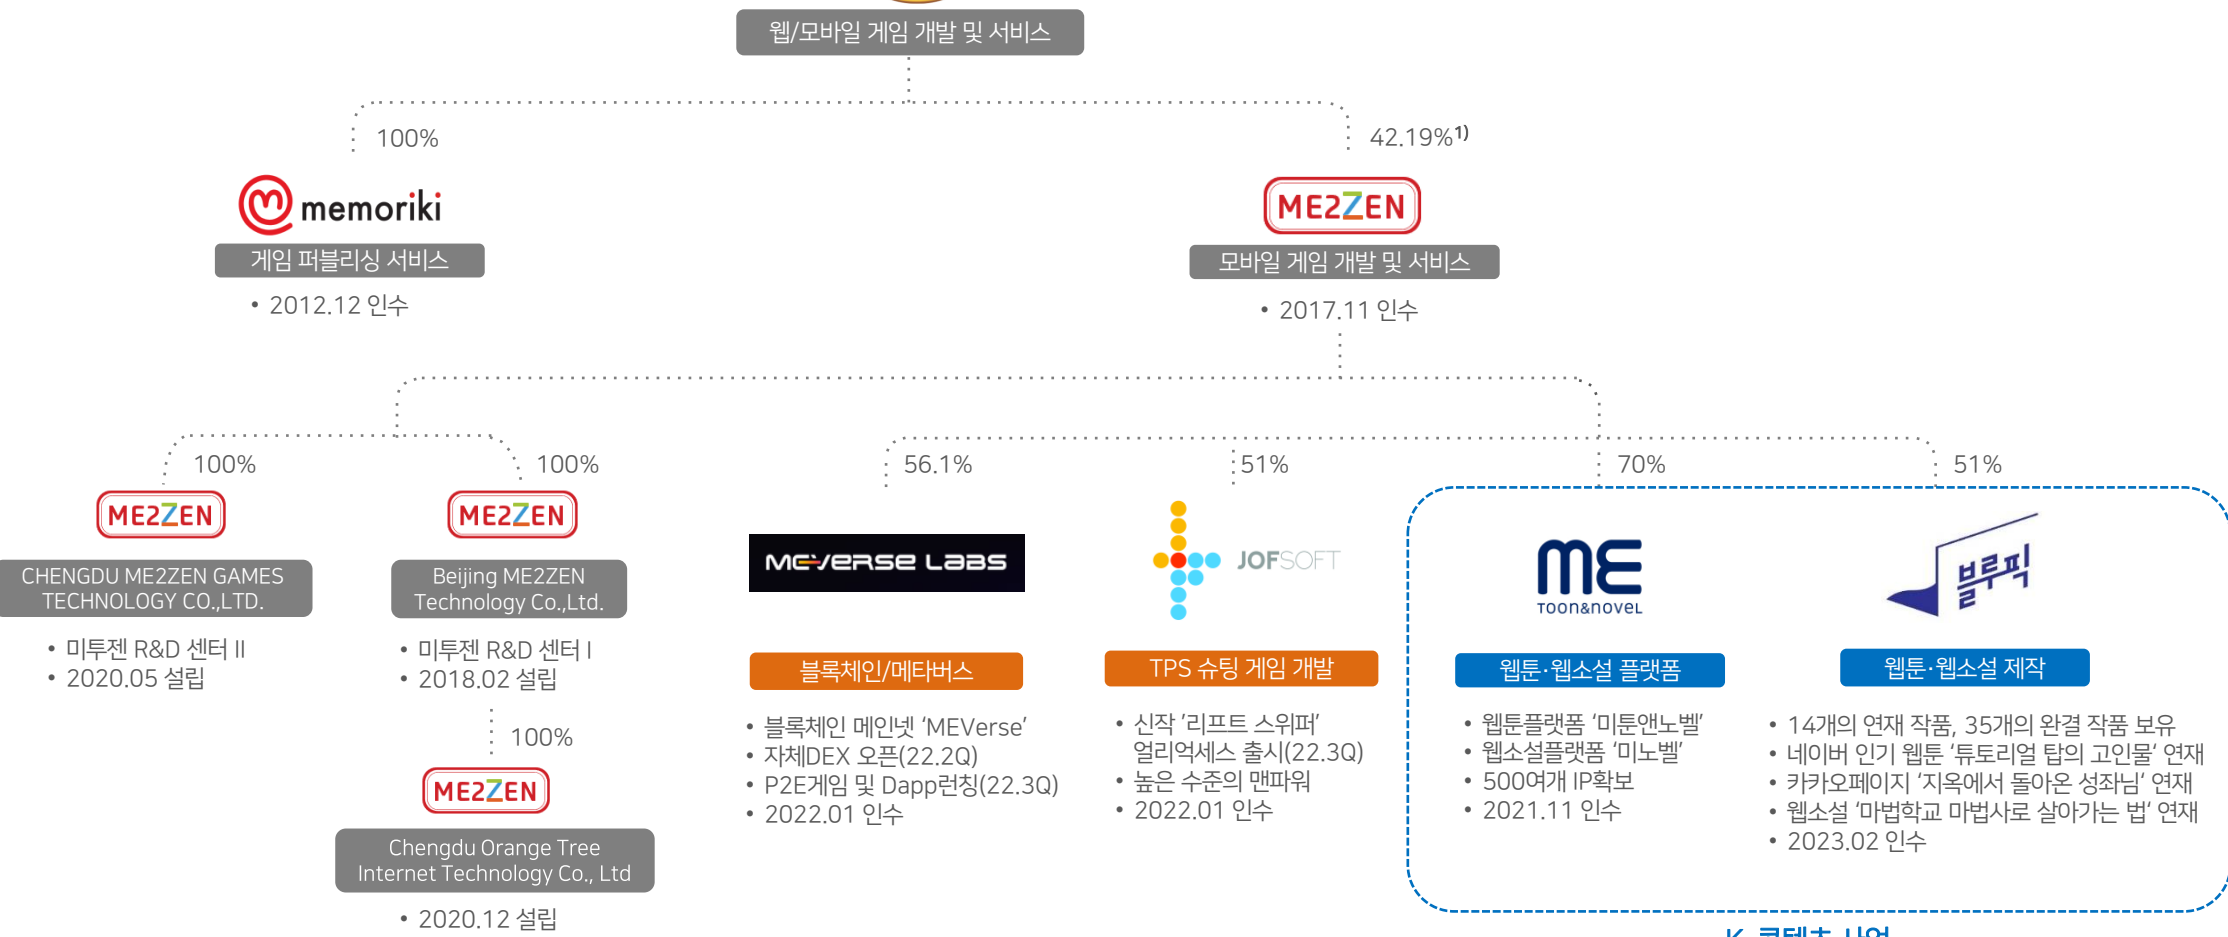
웹/모바일 게임 개발 및 서비스

100%

memoriki

게임 퍼블리싱 서비스

• 2012.12 인수

42.19%$^{1)}$

ME2ZEN

모바일 게임 개발 및 서비스

• 2017.11 인수

100%

ME2ZEN

CHENGDU ME2ZEN GAMES TECHNOLOGY CO.,LTD.

• 미투젠 R&D 센터 II
• 2020.05 설립

100%

ME2ZEN

Beijing ME2ZEN Technology Co.,Ltd.

• 미투젠 R&D 센터 I
• 2018.02 설립

100%

ME2ZEN

Chengdu Orange Tree Internet Technology Co., Ltd

• 2020.12 설립

56.1%

MEVERSE LABS

블록체인/메타버스

• 블록체인 메인넷 'MEVerse'
• 자체DEX 오픈(22.2Q)
• P2E게임 및 Dapp런칭(22.3Q)
• 2022.01 인수

51%

JOFSOFT

TPS 슈팅 게임 개발

• 신작 '리프트 스위퍼' 얼리억세스 출시(22.3Q)
• 높은 수준의 맨파워
• 2022.01 인수

70%

ME TOON&NOVEL

웹툰·웹소설 플랫폼

• 웹툰플랫폼 '미툰앤노벨'
• 웹소설플랫폼 '미노벨'
• 500여개 IP확보
• 2021.11 인수

51%

블루픽

웹툰·웹소설 제작

• 14개의 연재 작품, 35개의 완결 작품 보유
• 네이버 인기 웹툰 '튜토리얼 탑의 고인물' 연재
• 카카오페이지 '지옥에서 돌아온 성좌님' 연재
• 웹소설 '마법학교 마법사로 살아가는 법' 연재
• 2023.02 인수

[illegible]